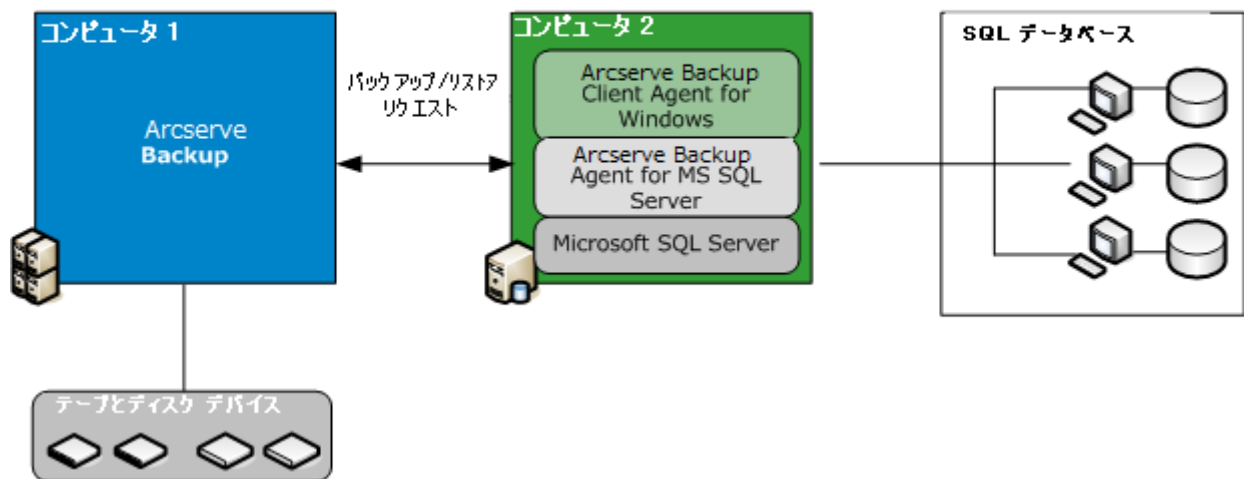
コンピュータ 1

Arcserve Backup

バックアップ/リストア リクエスト

コンピュータ 2

Arcserve Backup Client Agent for Windows

Arcserve Backup Agent for MS SQL Server

Microsoft SQL Server

SQL データベース

テープとディスク デバイス